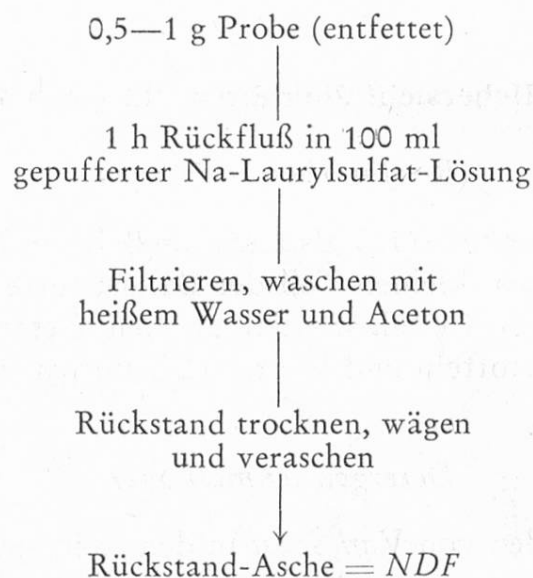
0,5—1 g Probe (entfettet)

1 h Rückfluß in 100 ml gepufferter Na-Laurylsulfat-Lösung

Filtrieren, waschen mit heißem Wasser und Aceton

Rückstand trocknen, wägen und veraschen

Rückstand-Asche = *NDF*